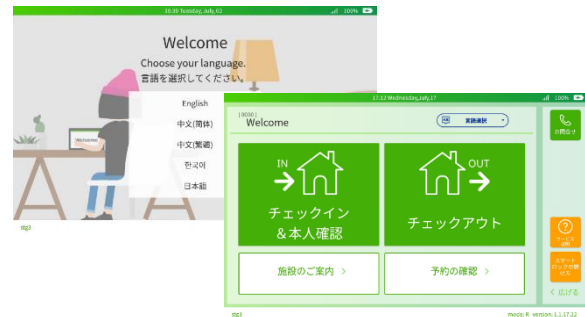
10:30 Tuesday, July, 02 100%

Welcome

Choose your language.
言語を選択してください。

English
中文(简体)
中文(繁體)
한국어
日本語

Welcome

stg3

17:12 Wednesday,July,17 100%

[0000]
Welcome

言語選択

IN

チェックイン
＆本人確認

OUT

チェックアウト

施設のご案内 >

予約の確認 >

お問合せ

?
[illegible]

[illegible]

< 広げる

stg3

mode:R version: 1.1.17.12